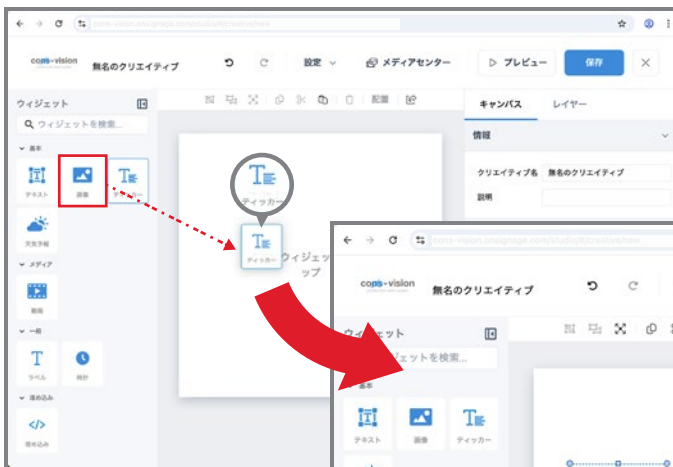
cons-vision.cms/signage.com/studio/ct/creative/new

cons-vision 無名のクリエイティブ 設定 メディアセンター プレビュー 保存

ウィジェット
ウィジェットを検索...
基本
テキスト
画像
ティッカー
天気予報
メディア
動画
一般
ラベル
時計
埋め込み
埋め込み

配置

キャンバス レイヤー
情報
クリエイティブ名 無名のクリエイティブ
説明

ティッカー
ティッカー
ウィジェット

cons-vision.cms/signage.com/studio/ct/creative/new
cons-vision 無名のクリエイティブ
ウィジェット
ウィジェットを検索...
基本
テキスト
画像
ティッカー